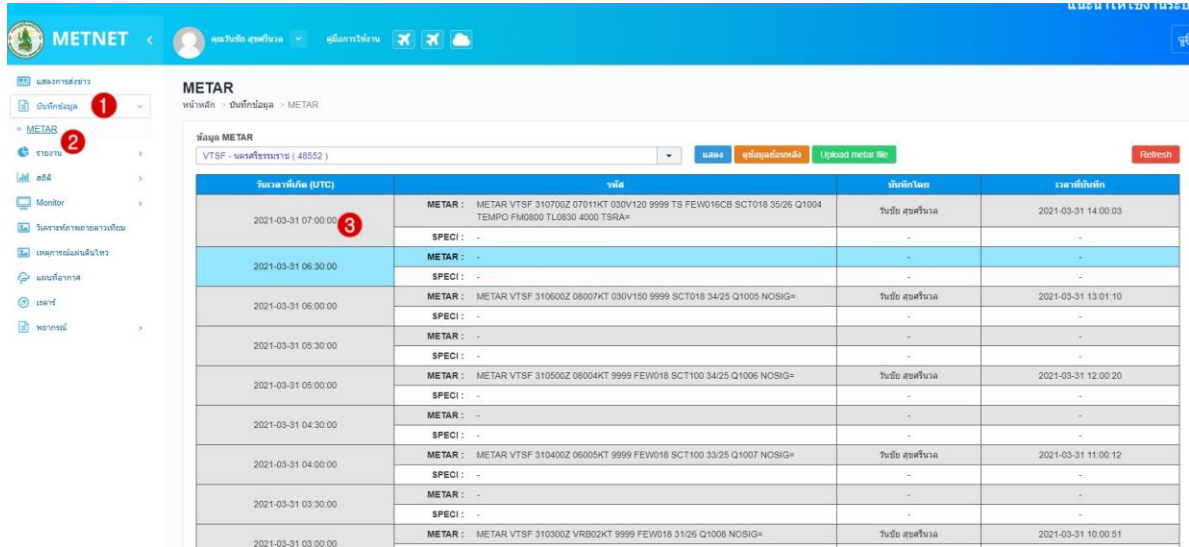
แนะนำให้ใช้งานระบ

METNET

คุณวันชัย สุขศรีนวล

คู่มือการใช้งาน

แสดงการส่งข่าว

บันทึกข้อมูล

1

METAR

2

รายงาน

สถิติ

Monitor

วันคราะห์ภาพถ่ายดาวเทียม

เหตุการณ์แผ่นดินไหว

แผนที่อากาศ

เรดาร์

พยากรณ์

METAR

หน้าหลัก > บันทึกข้อมูล > METAR

ข้อมูล METAR

VTSF - นครศรีธรรมราช ( 48552 )

แสดง

ดูข้อมูลย้อนหลัง

Upload metar file

Refresh

| วันเวลาที่เกิด (UTC) | | รหัส | บันทึกโดย | เวลาที่บันทึก |
|---|---|---|---|---|
| 2021-03-31 07:00:00 3 | METAR : | METAR VTSF 310700Z 07011KT 030V120 9999 TS FEW016CB SCT018 35/26 Q1004 TEMPO FM0800 TL0830 4000 TSRA= | วันชัย สุขศรีนวล | 2021-03-31 14:00:03 |
| | SPECI : | - | - | - |
| 2021-03-31 06:30:00 | METAR : | - | - | - |
| | SPECI : | - | - | - |
| 2021-03-31 06:00:00 | METAR : | METAR VTSF 310600Z 08007KT 030V150 9999 SCT018 34/25 Q1005 NOSIG= | วันชัย สุขศรีนวล | 2021-03-31 13:01:10 |
| | SPECI : | - | - | - |
| 2021-03-31 05:30:00 | METAR : | - | - | - |
| | SPECI : | - | - | - |
| 2021-03-31 05:00:00 | METAR : | METAR VTSF 310500Z 08004KT 9999 FEW018 SCT100 34/25 Q1006 NOSIG= | วันชัย สุขศรีนวล | 2021-03-31 12:00:20 |
| | SPECI : | - | - | - |
| 2021-03-31 04:30:00 | METAR : | - | - | - |
| | SPECI : | - | - | - |
| 2021-03-31 04:00:00 | METAR : | METAR VTSF 310400Z 06005KT 9999 FEW018 SCT100 33/25 Q1007 NOSIG= | วันชัย สุขศรีนวล | 2021-03-31 11:00:12 |
| | SPECI : | - | - | - |
| 2021-03-31 03:30:00 | METAR : | - | - | - |
| | SPECI : | - | - | - |
| 2021-03-31 03:00:00 | METAR : | METAR VTSF 310300Z VRB02KT 9999 FEW018 31/26 Q1008 NOSIG= | วันชัย สุขศรีนวล | 2021-03-31 10:00:51 |